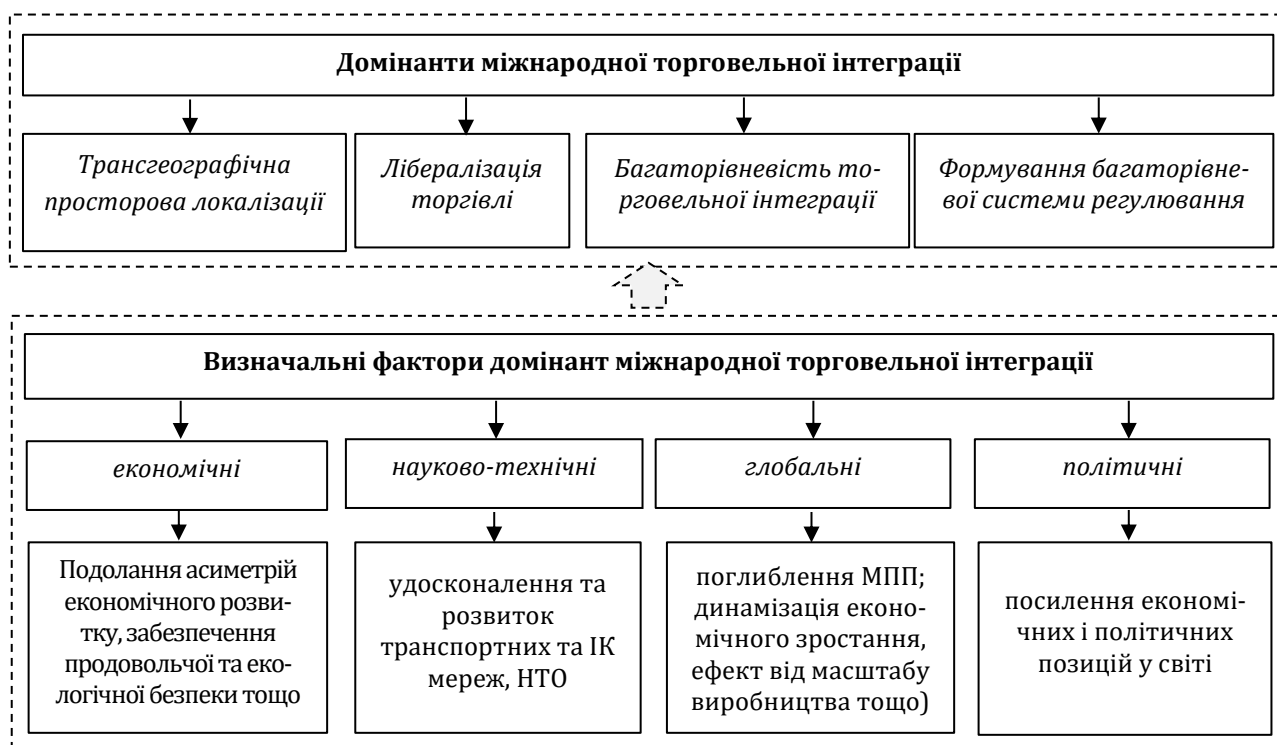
Домінанти міжнародної торговельної інтеграції

Трансгеографічна просторова локалізації

Лібералізація торгівлі

Багаторівневість торговельної інтеграції

Формування багаторівневої системи регулювання

Визначальні фактори домінант міжнародної торговельної інтеграції

економічні

науково-технічні

глобальні

політичні

Подолання асиметрій економічного розвитку, забезпечення продовольчої та екологічної безпеки тощо

удосконалення та розвиток транспортних та ІК мереж, НТО

поглиблення МПП; динамізація економічного зростання, ефект від масштабу виробництва тощо)

посилення економічних і політичних позицій у світі